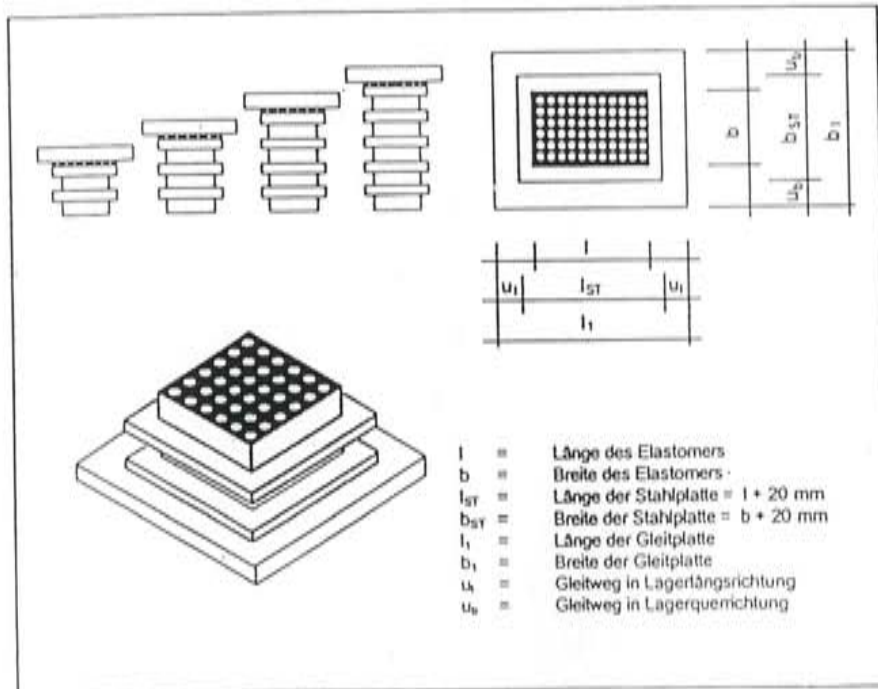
$u_b$

b

$b_{ST}$

$b_1$

$u_b$

l

$u_l$

$l_{ST}$

$u_l$

$l_1$

l = Länge des Elastomers
b = Breite des Elastomers ·
$l_{ST}$ = Länge der Stahlplatte = l + 20 mm
$b_{ST}$ = Breite der Stahlplatte = b + 20 mm
$l_1$ = Länge der Gleitplatte
$b_1$ = Breite der Gleitplatte
$u_l$ = Gleitweg in Lagerlängsrichtung
$u_b$ = Gleitweg in Lagerquerrichtung